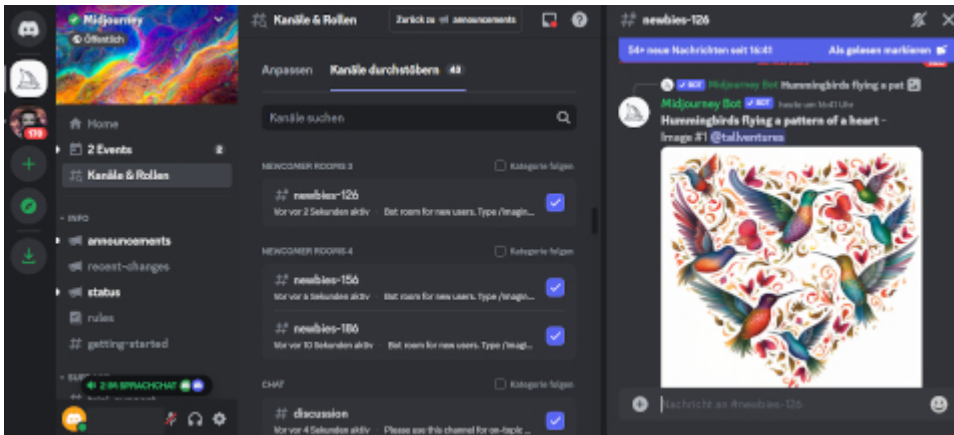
Midjourney
Öffentlich

179

Home
2 Events 2
Kanäle & Rollen

INFO
announcements
recent-changes
status
rules
getting-started

SUP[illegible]
2 IM SPRACHCHAT

Kanäle & Rollen
Zurück zu announcements

Anpassen
Kanäle durchstöbern 42

Kanäle suchen

NEWCOMER ROOMS 3
Kategorie folgen
newbies-126
Vor vor 2 Sekunden aktiv · Bot room for new users. Type /imagin...

NEWCOMER ROOMS 4
Kategorie folgen
newbies-156
Vor vor 6 Sekunden aktiv · Bot room for new users. Type /imagin...
newbies-186
Vor vor 10 Sekunden aktiv · Bot room for new users. Type /imagi...

CHAT
Kategorie folgen
discussion
Vor vor 4 Sekunden aktiv · Please use this channel for on-topic ...

newbies-126
54+ neue Nachrichten seit 16:41
Als gelesen markieren

BOT Midjourney Bot Hummingbirds flying a pat
Midjourney Bot BOT heute um 16:41 Uhr
Hummingbirds flying a pattern of a heart - Image #1 @tallventures

Nachricht an #newbies-126